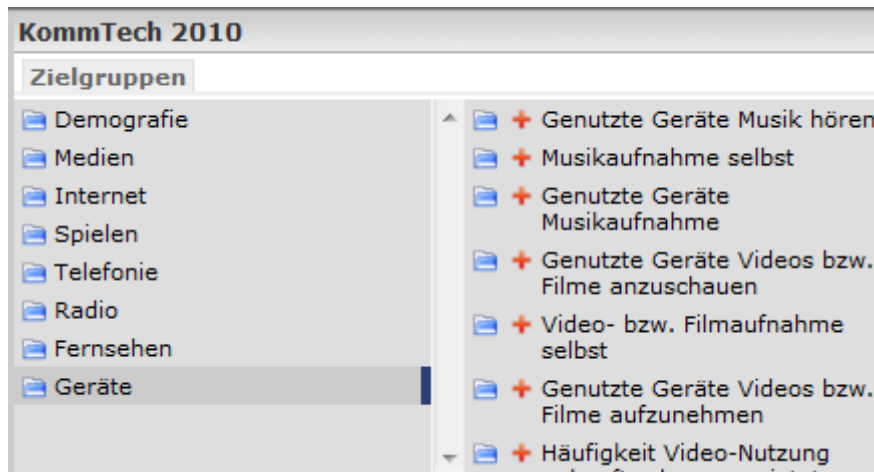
KommTech 2010

Zielgruppen

Demografie
Medien
Internet
Spielen
Telefonie
Radio
Fernsehen
Geräte

+ Genutzte Geräte Musik hören
+ Musikaufnahme selbst
+ Genutzte Geräte Musikaufnahme
+ Genutzte Geräte Videos bzw. Filme anzuschauen
+ Video- bzw. Filmaufnahme selbst
+ Genutzte Geräte Videos bzw. Filme aufzunehmen
+ Häufigkeit Video-Nutzung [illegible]